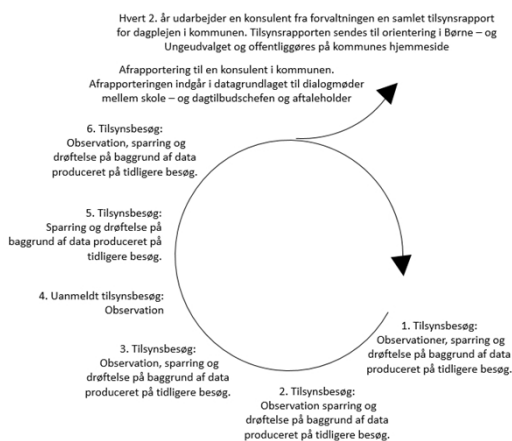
Hvert 2. år udarbejder en konsulent fra forvaltningen en samlet tilsynsrapport for dagplejen i kommunen. Tilsynsrapporten sendes til orientering i Børne – og Ungeudvalget og offentliggøres på kommunes hjemmeside

Afrapportering til en konsulent i kommunen. Afrapporteringen indgår i datagrundlaget til dialogmøder mellem skole – og dagtilbudschefen og aftaleholder

6. Tilsynsbesøg: Observation, sparring og drøftelse på baggrund af data produceret på tidligere besøg.

5. Tilsynsbesøg: Sparring og drøftelse på baggrund af data produceret på tidligere besøg.

4. Uanmeldt tilsynsbesøg: Observation

3. Tilsynsbesøg: Observation, sparring og drøftelse på baggrund af data produceret på tidligere besøg.

2. Tilsynsbesøg: Observation sparring og drøftelse på baggrund af data produceret på tidligere besøg.

1. Tilsynsbesøg: Observationer, sparring og drøftelse på baggrund af data produceret på tidligere besøg.